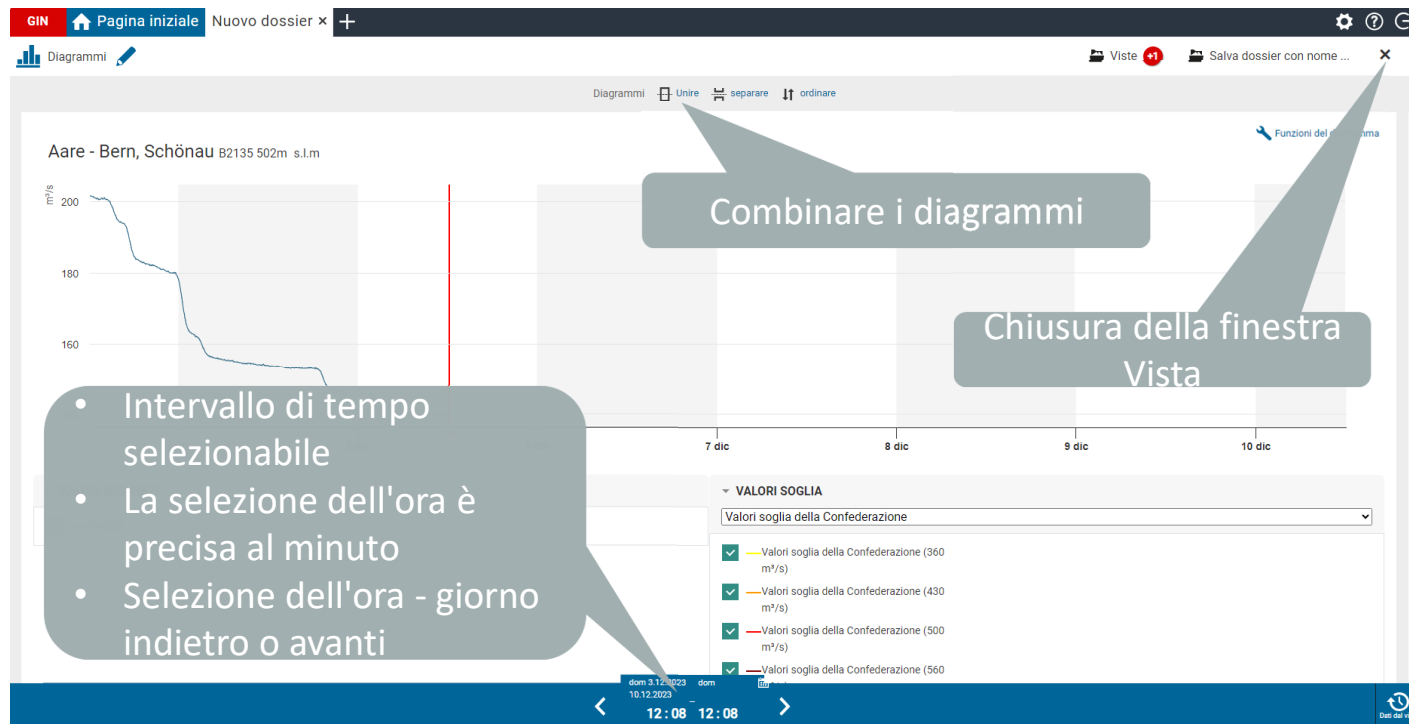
GIN Pagina iniziale Nuovo dossier × +

Diagrammi

Viste +1 Salva dossier con nome ... ×

Diagrammi Unire separare ordinare

Funzioni del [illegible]mma

Aare - Bern, Schönau B2135 502m s.l.m

m³/s

200

180

160

Combinare i diagrammi

Chiusura della finestra Vista

7 dic

8 dic

9 dic

10 dic

- Intervallo di tempo selezionabile
- La selezione dell'ora è precisa al minuto
- Selezione dell'ora - giorno indietro o avanti

VALORI SOGLIA

Valori soglia della Confederazione

Valori soglia della Confederazione (360 m³/s)

Valori soglia della Confederazione (430 m³/s)

Valori soglia della Confederazione (500 m³/s)

Valori soglia della Confederazione (560

dom 3.12.2023 dom 10.12.2023

12 : 08 – 12 : 08

Dati dal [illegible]